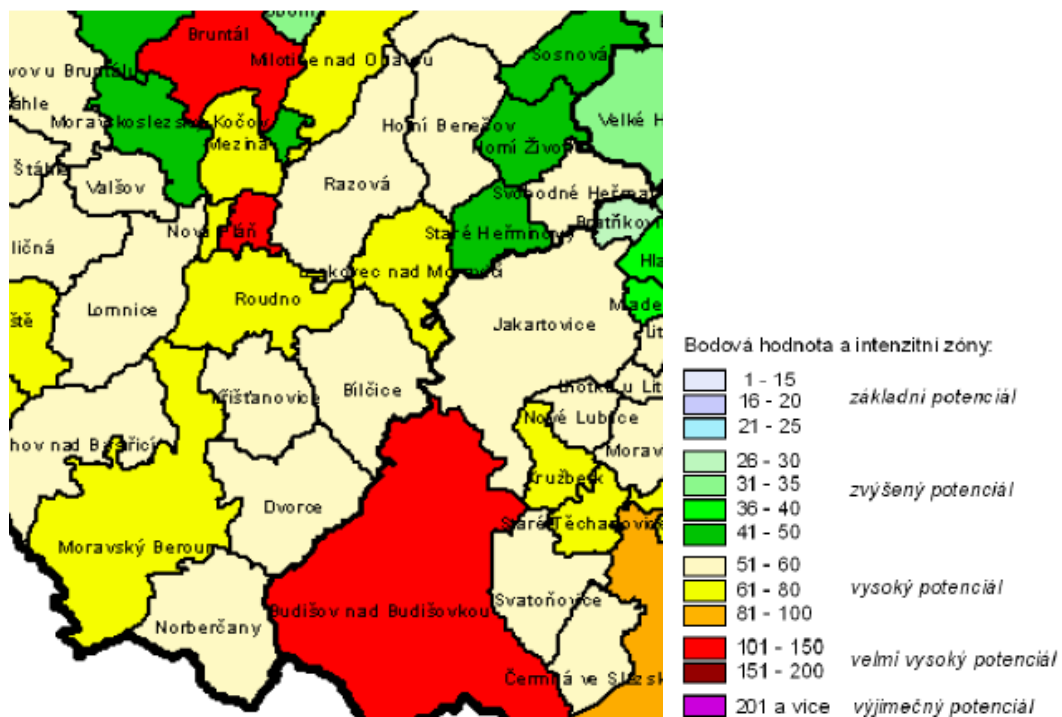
Bruntál
Milotice nad Opavou
vov u Bruntálu
hle
Moravskoslezský Kočov
Mezina
Štáblo
Valšov
Horní Benešov
Horní Životice
Sosnová
Velké H
Razová
Svobodné Heřmanice
Bratříkovice
Staré Heřminovy
Nová Pláň
lična
Lomnice
Roudno
Leskovec nad Moravicí
Hla
Jakartovice
Mladec
ště
Lit
Bodová hodnota a intenzitní zóny:
Křišťanovice
Bílčice
Hrabstvo u Litultovic
hov nad Bystřicí
Nové Lublice
Morav
Dvorce
Kružberk
Staré Těchanovice
Moravský Beroun
Svatoňovice
Norberčany
Budišov nad Budišovkou
Čermná ve Slezsku
1 - 15
16 - 20
21 - 25
základní potenciál
26 - 30
31 - 35
36 - 40
41 - 50
zvýšený potenciál
51 - 60
61 - 80
81 - 100
vysoký potenciál
101 - 150
151 - 200
velmi vysoký potenciál
201 a více
výjimečný potenciál